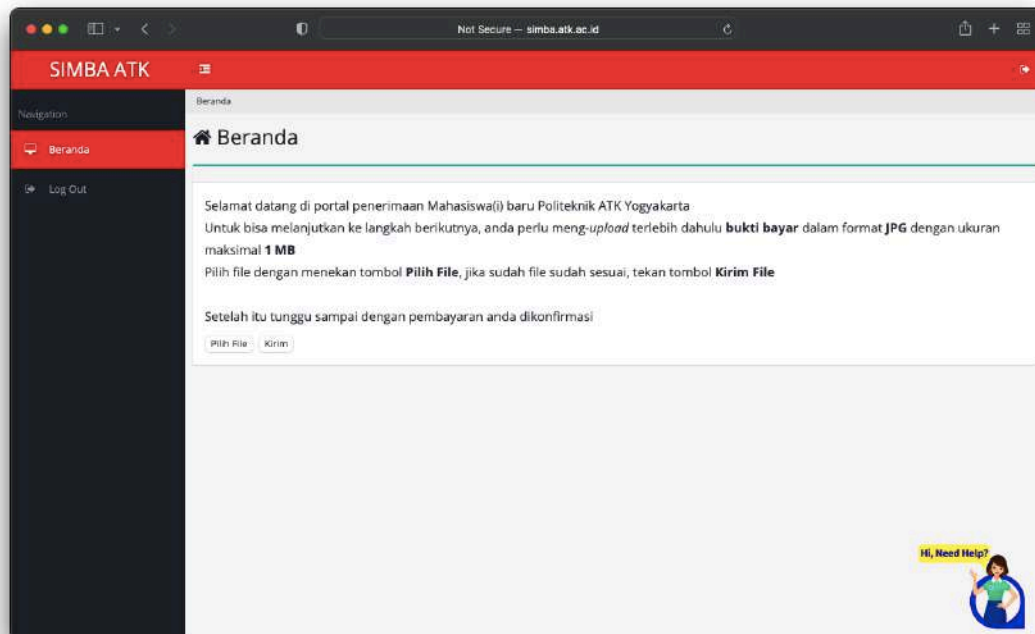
Not Secure — simba.atk.ac.id

SIMBA ATK

Navigation

Beranda

Log Out

Beranda

Beranda

Selamat datang di portal penerimaan Mahasiswa(i) baru Politeknik ATK Yogyakarta
Untuk bisa melanjutkan ke langkah berikutnya, anda perlu meng-upload terlebih dahulu bukti bayar dalam format JPG dengan ukuran maksimal 1 MB
Pilih file dengan menekan tombol Pilih File, jika sudah file sudah sesuai, tekan tombol Kirim File

Setelah itu tunggu sampai dengan pembayaran anda dikonfirmasi

Pilih File Kirim

Hi, Need Help?